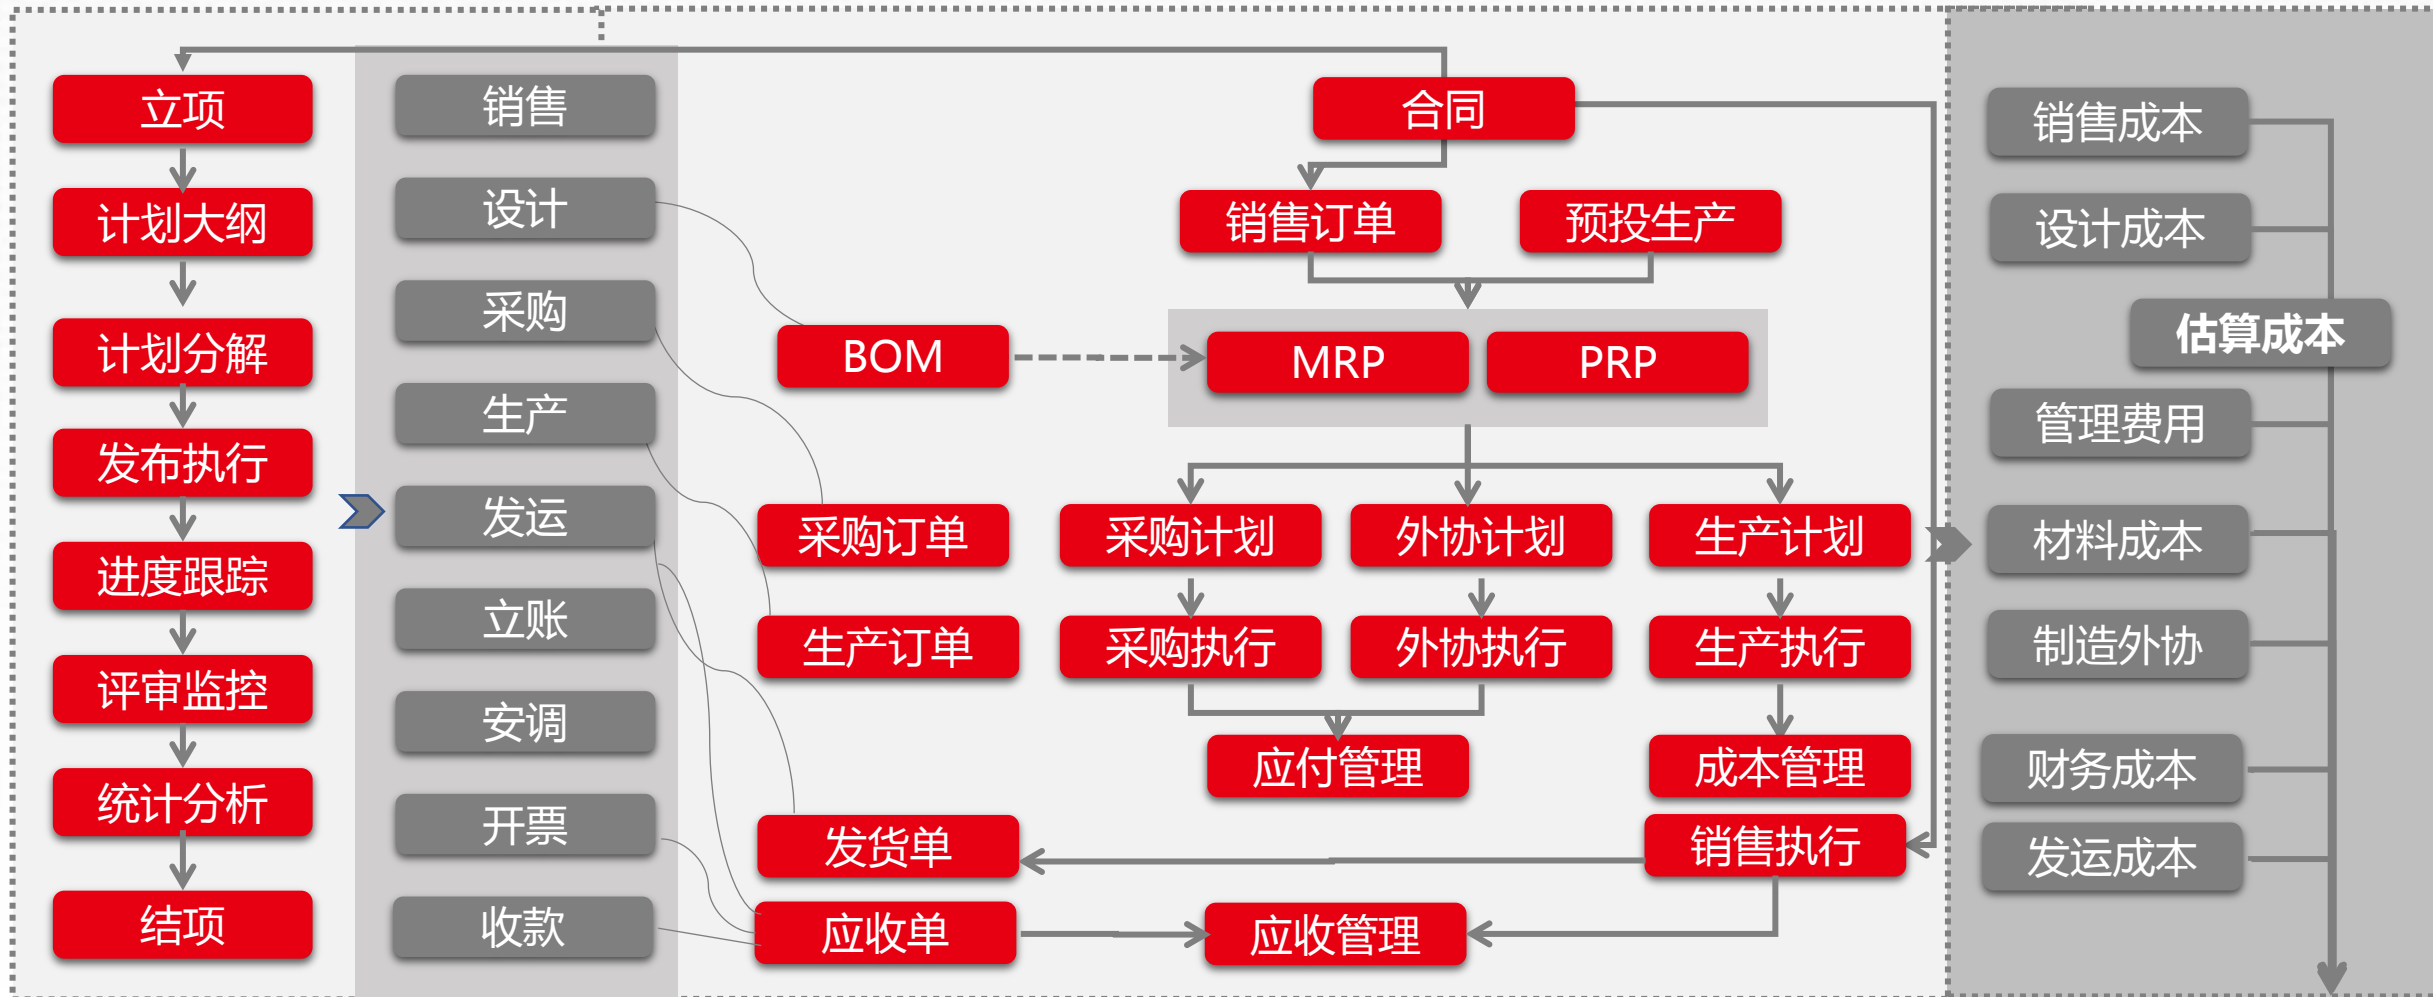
立项
计划大纲
计划分解
发布执行
进度跟踪
评审监控
统计分析
结项

销售
设计
采购
生产
发运
立账
安调
开票
收款

合同
销售订单
预投生产
BOM
MRP
PRP
采购订单
生产订单
采购计划
外协计划
生产计划
采购执行
外协执行
生产执行
应付管理
成本管理
发货单
销售执行
应收单
应收管理

销售成本
设计成本
估算成本
管理费用
材料成本
制造外协
财务成本
发运成本